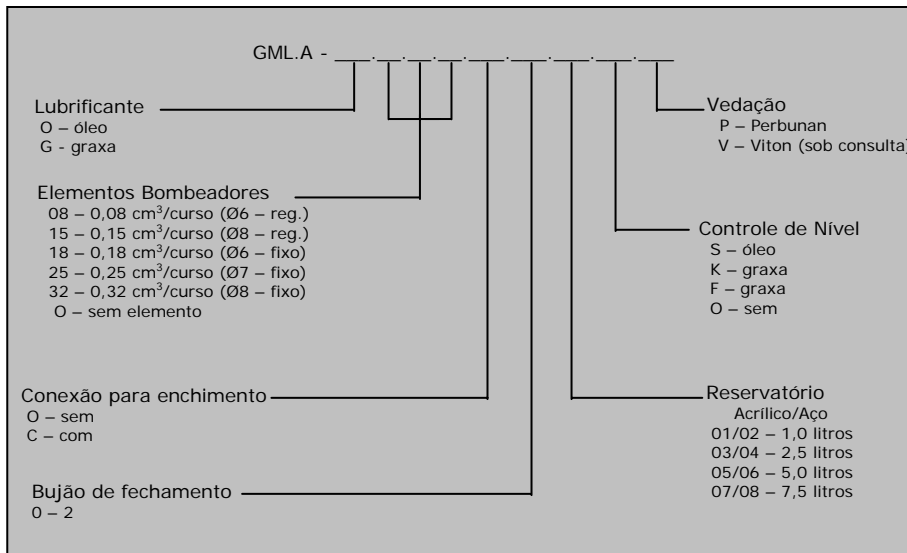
GML.A - \_\_\_.\_\_.\_\_.\_\_.\_\_\_.\_\_\_.\_\_\_.\_\_\_.\_\_\_

Lubrificante
O – óleo
G - graxa

Elementos Bombeadores
08 – 0,08 $cm^3$/curso (Ø6 – reg.)
15 – 0,15 $cm^3$/curso (Ø8 – reg.)
18 – 0,18 $cm^3$/curso (Ø6 – fixo)
25 – 0,25 $cm^3$/curso (Ø7 – fixo)
32 – 0,32 $cm^3$/curso (Ø8 – fixo)
O – sem elemento

Conexão para enchimento
O – sem
C – com

Bujão de fechamento
0 – 2

Vedação
P – Perbunan
V – Viton (sob consulta)

Controle de Nível
S – óleo
K – graxa
F – graxa
O – sem

Reservatório
Acrílico/Aço
01/02 – 1,0 litros
03/04 – 2,5 litros
05/06 – 5,0 litros
07/08 – 7,5 litros